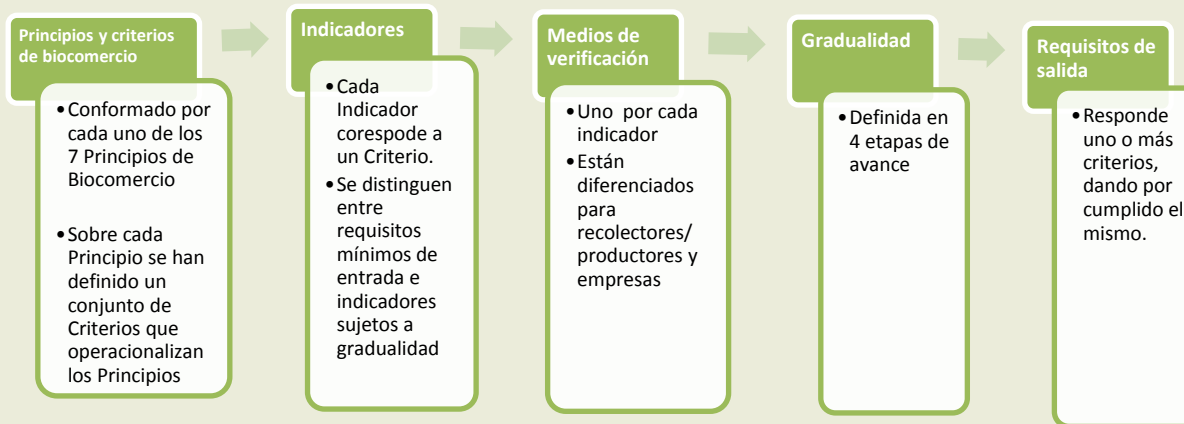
Principios y criterios de biocomercio

- Conformado por cada uno de los 7 Principios de Biocomercio
- Sobre cada Principio se han definido un conjunto de Criterios que operacionalizan los Principios

Indicadores

- Cada Indicador corespode a un Criterio.
- Se distinguen entre requisitos mínimos de entrada e indicadores sujetos a gradualidad

Medios de verificación

- Uno por cada indicador
- Están diferenciados para recolectores/ productores y empresas

Gradualidad

- Definida en 4 etapas de avance

Requisitos de salida

- Responde uno o más criterios, dando por cumplido el mismo.